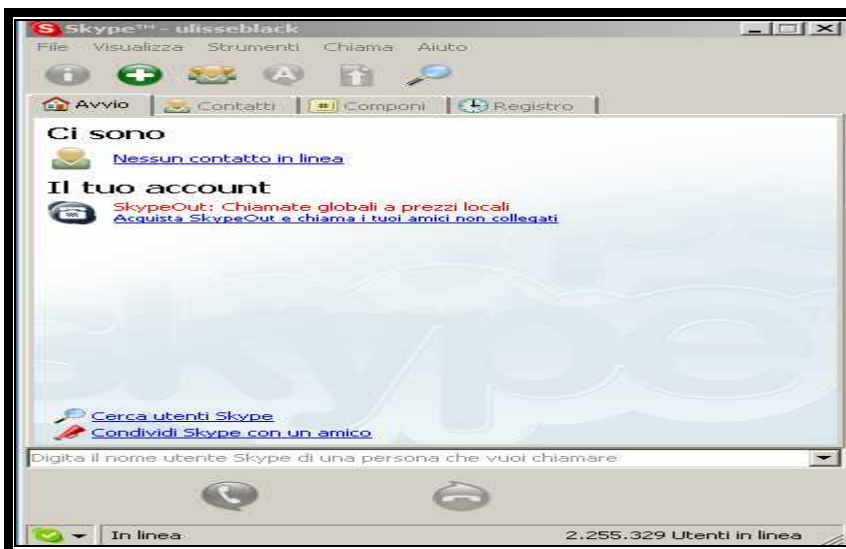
Skype™ - ulisseblack

File Visualizza Strumenti Chiama Aiuto

Avvio | Contatti | Componi | Registro

Ci sono

Nessun contatto in linea

Il tuo account

SkypeOut: Chiamate globali a prezzi locali
Acquista SkypeOut e chiama i tuoi amici non collegati

skype

Cerca utenti Skype
Condividi Skype con un amico

Digita il nome utente Skype di una persona che vuoi chiamare

In linea

2.255.329 Utenti in linea